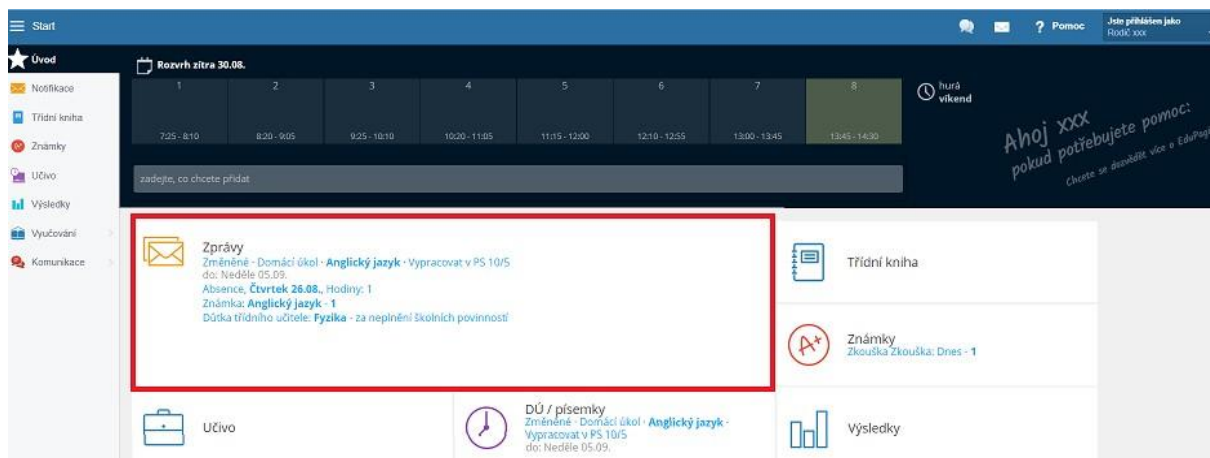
Start

Pomoc

Jste přihlášen jako
Rodič xxx

Úvod
Notifikace
Třídní kniha
Známky
Učivo
Výsledky
Vyučování
Komunikace

Rozvrh zítra 30.08.

| 1 | 2 | 3 | 4 | 5 | 6 | 7 | 8 |
|---|---|---|---|---|---|---|---|
| 7:25 - 8:10 | 8:20 - 9:05 | 9:25 - 10:10 | 10:20 - 11:05 | 11:15 - 12:00 | 12:10 - 12:55 | 13:00 - 13:45 | 13:45 - 14:30 |

hurá víkend

zadejte, co chcete přidat

Ahoj xxx
pokud potřebujete pomoc:
Chcete se dozvědět více o EduPage

Zprávy
Změněné · Domácí úkol · Anglický jazyk · Vypracovat v PS 10/5
do: Neděle 05.09.
Absence, Čtvrtek 26.08., Hodiny: 1
Známka: Anglický jazyk · 1
Důtka třídního učitele: Fyzika · za neplnění školních povinností

Třídní kniha

Známky
Zkouška Zkouška: Dnes · 1

Učivo

DÚ / písemky
Změněné · Domácí úkol · Anglický jazyk · Vypracovat v PS 10/5
do: Neděle 05.09.

Výsledky